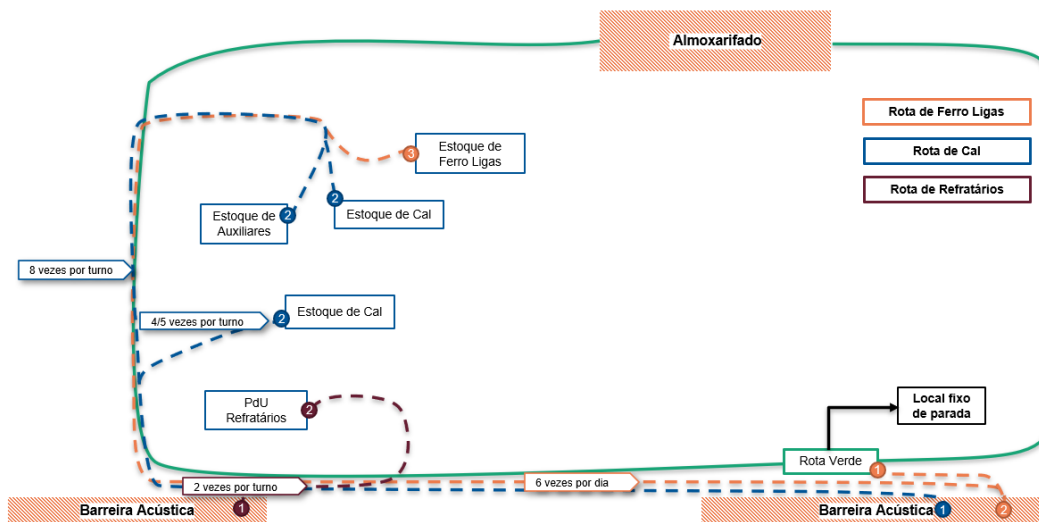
Almoxarifado

Rota de Ferro Ligas

Rota de Cal

Rota de Refratários

3 Estoque de Ferro Ligas

Estoque de Auxiliares 2

2 Estoque de Cal

8 vezes por turno

4/5 vezes por turno

2 Estoque de Cal

PdU Refratários 2

Local fixo de parada

Rota Verde

1

2 vezes por turno

6 vezes por dia

Barreira Acústica

1

Barreira Acústica 1

2